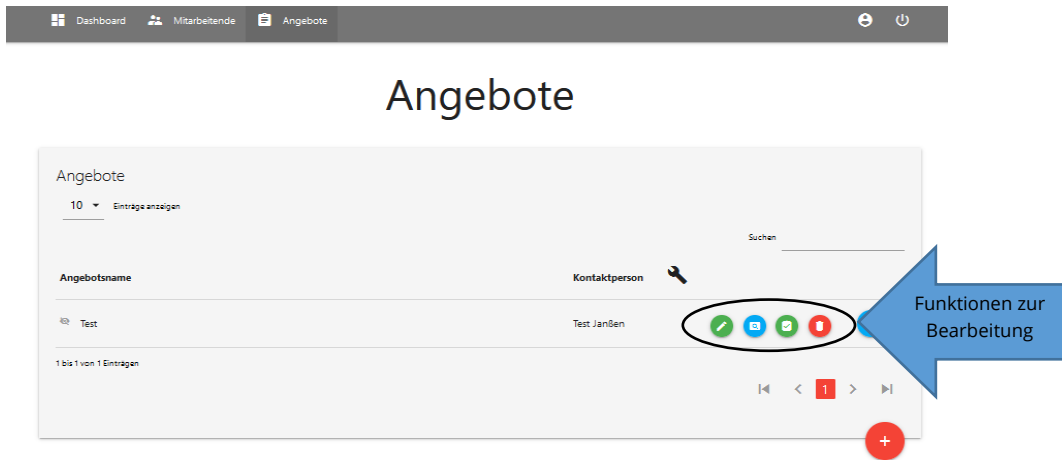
Dashboard Mitarbeitende Angebote

Angebote

Angebote

10 Einträge anzeigen

Suchen

| Angebotsname | Kontaktperson |
|---|---|
| Test | Test Janßen |

1 bis 1 von 1 Einträgen

1

Funktionen zur Bearbeitung